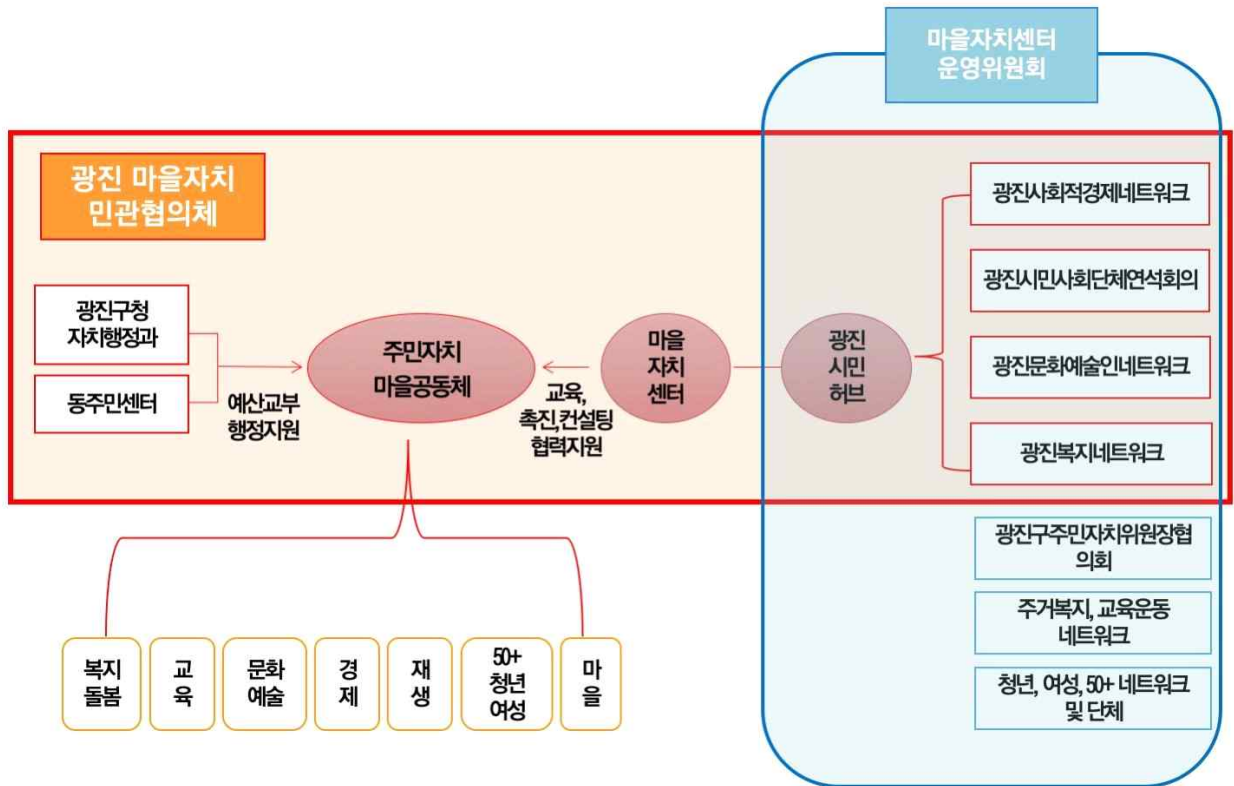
마을자치센터 운영위원회

광진 마을자치 민관협의체

광진구청 자치행정과

동주민센터

예산교부 행정지원

주민자치 마을공동체

교육, 촉진,컨설팅 협력지원

마을 자치 센터

광진 시민 허브

광진사회적경제네트워크

광진시민사회단체연석회의

광진문화예술인네트워크

광진복지네트워크

광진구주민자치위원장협의회

주거복지, 교육운동 네트워크

청년, 여성, 50+ 네트워크 및 단체

복지 돌봄

교육

문화 예술

경제

재생

50+ 청년 여성

마을